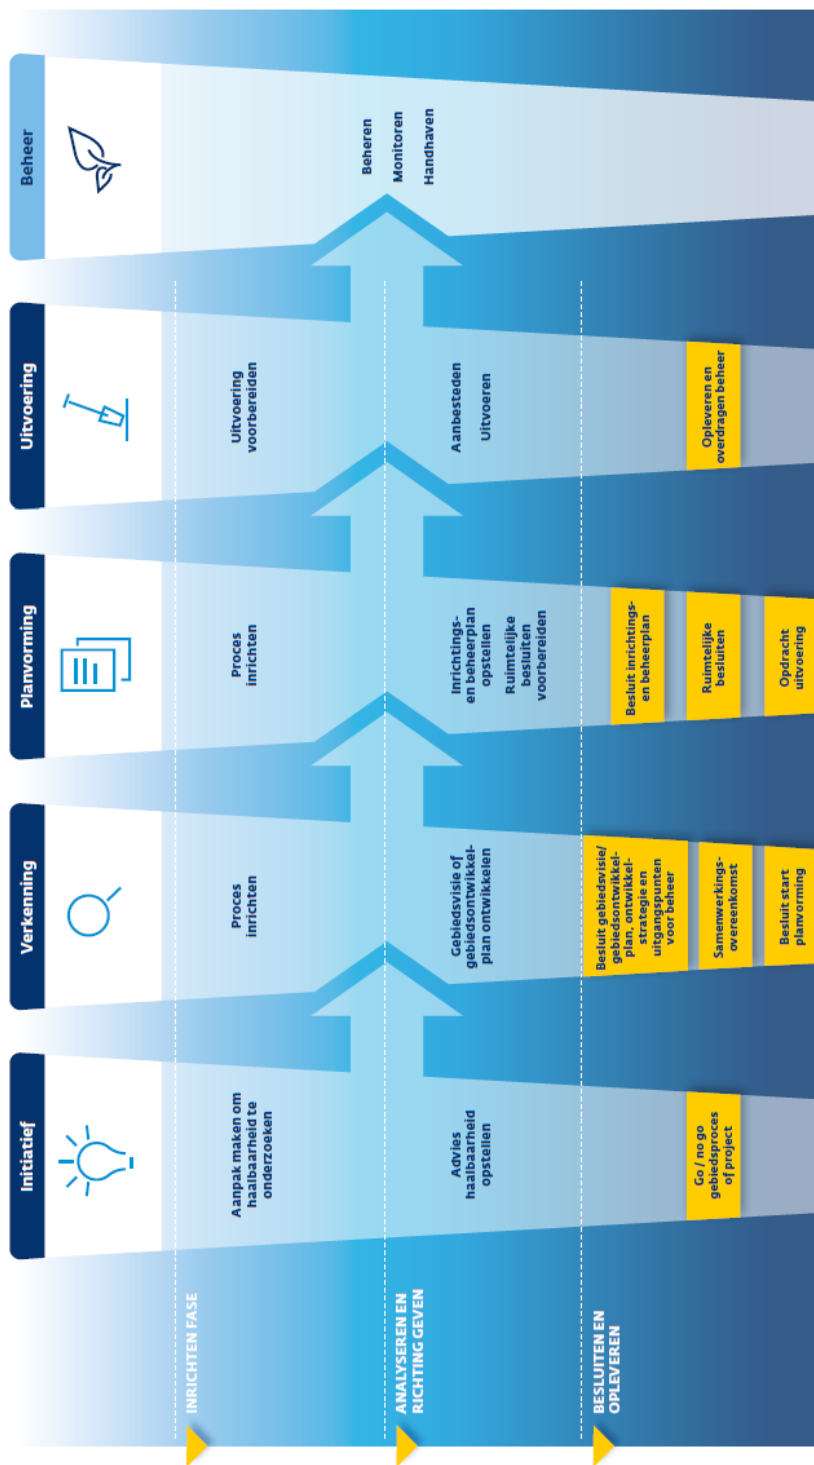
Initiatief

Verkenning

Planvorming

Uitvoering

Beheer

INRICHTEN FASE

Aanpak maken om haalbaarheid te onderzoeken

Proces inrichten

Proces inrichten

Uitvoering voorbereiden

ANALYSEREN EN RICHTING GEVEN

Advies haalbaarheid opstellen

Gebiedsvisie of gebiedsontwikkelplan ontwikkelen

Inrichtings- en beheerplan opstellen

Ruimtelijke besluiten voorbereiden

Aanbesteden

Uitvoeren

Beheren

Monitoren

Handhaven

BESLUITEN EN OPLEVEREN

Go / no go gebiedsproces of project

Besluit gebiedsvisie/ gebiedsontwikkelplan, ontwikkelstrategie en uitgangspunten voor beheer

Samenwerkingsovereenkomst

Besluit start planvorming

Besluit inrichtings- en beheerplan

Ruimtelijke besluiten

Opdracht uitvoering

Opleveren en overdragen beheer